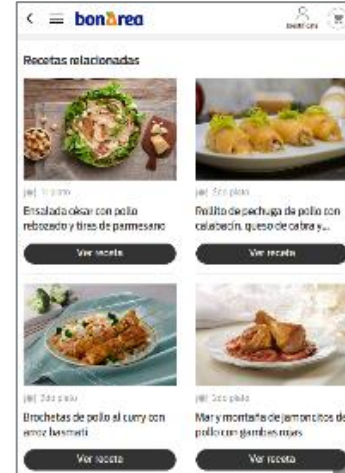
bonÀrea

Recetas relacionadas

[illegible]

Ensalada césar con pollo rebozado y tiras de parmesano

Ver receta

2do plato

Rollito de pechuga de pollo con calabacín, queso de cabra y...

Ver receta

2do plato

Brochetas de pollo al curry con arroz basmati

Ver receta

2do plato

Mar y montaña de jamoncitos de pollo con gambas rojas

Ver receta